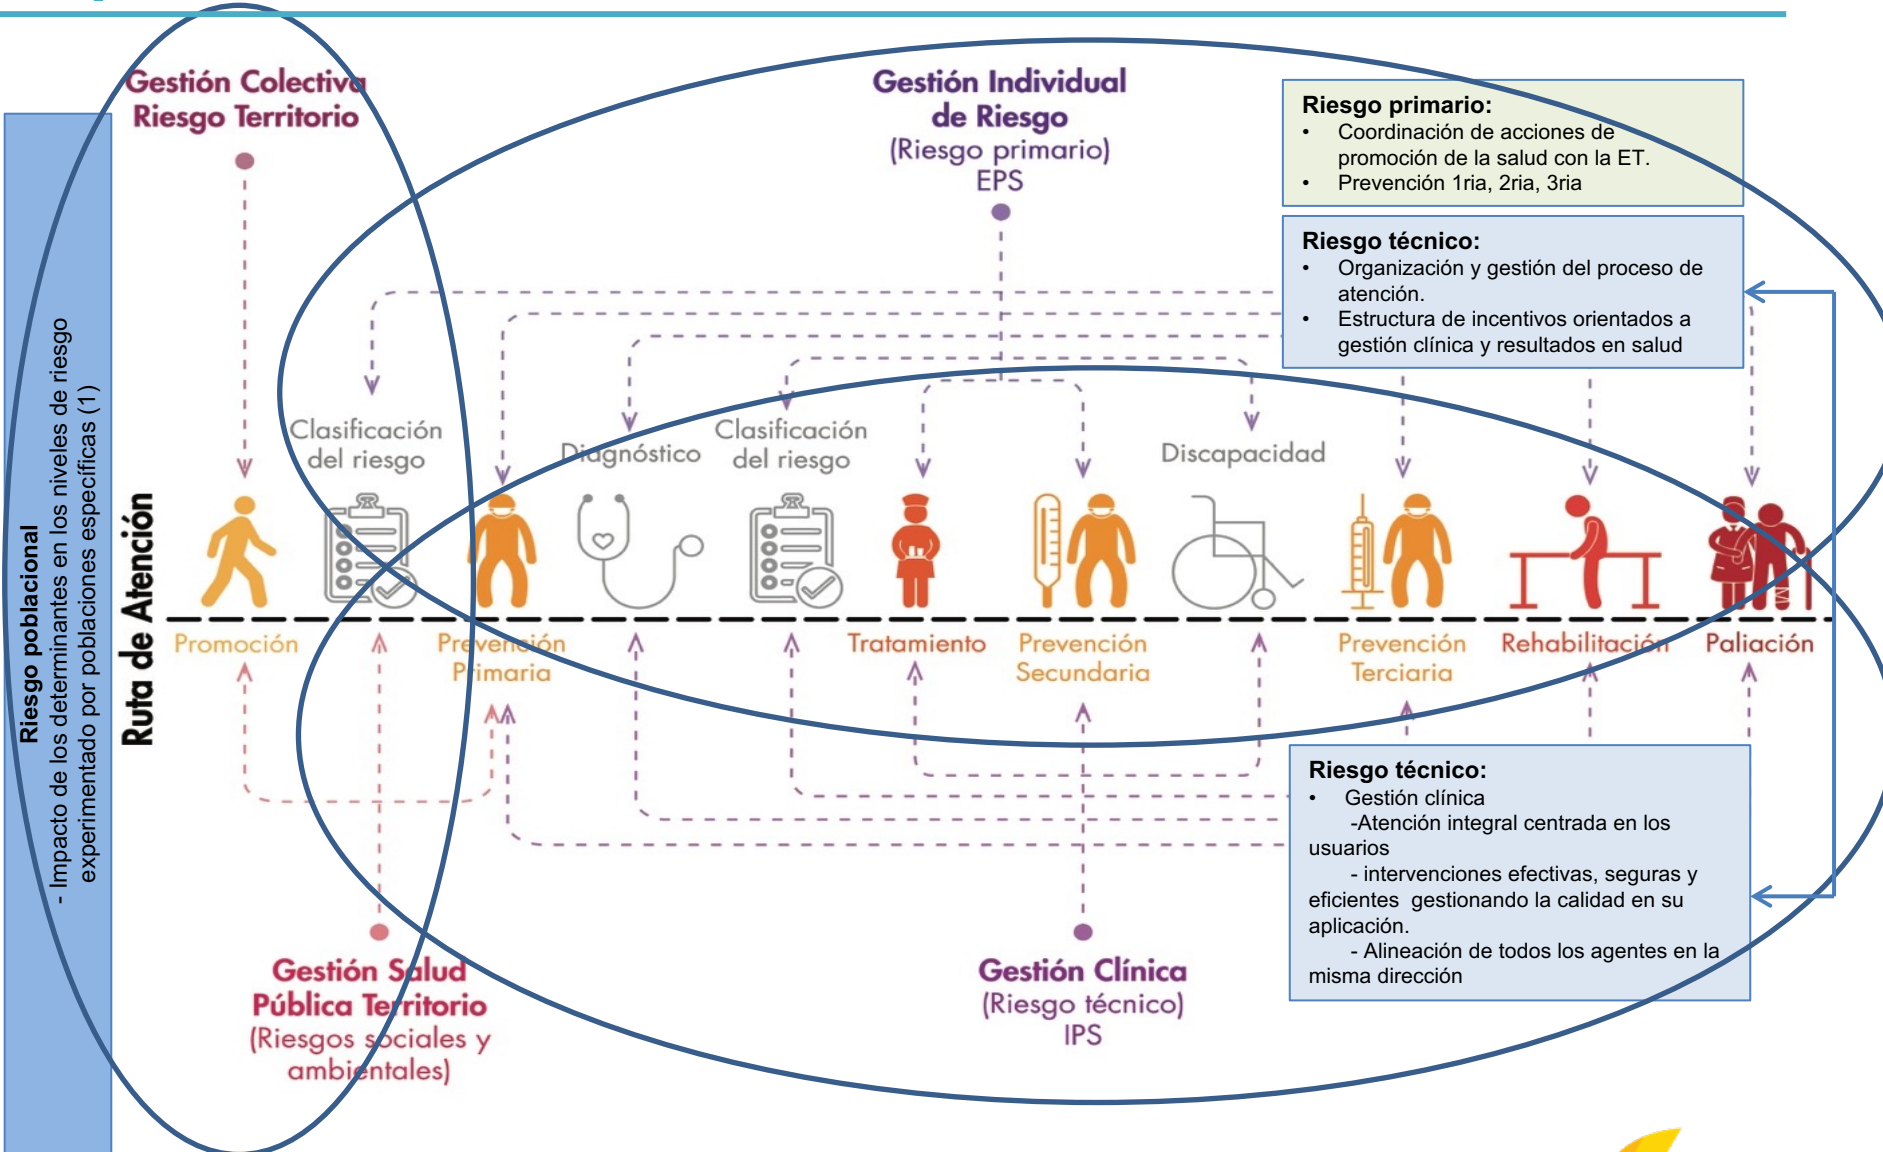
Riesgo poblacional
- Impacto de los determinantes en los niveles de riesgo experimentado por poblaciones específicas (1)

Gestión Colectiva
Riesgo Territorio

Gestión Individual de Riesgo
(Riesgo primario)
EPS

Riesgo primario:
• Coordinación de acciones de promoción de la salud con la ET.
• Prevención 1ria, 2ria, 3ria

Riesgo técnico:
• Organización y gestión del proceso de atención.
• Estructura de incentivos orientados a gestión clínica y resultados en salud

Clasificación del riesgo
Diagnóstico
Clasificación del riesgo
Discapacidad

Ruta de Atención

Promoción
Prevención Primaria
Tratamiento
Prevención Secundaria
Prevención Terciaria
Rehabilitación
Paliación

Riesgo técnico:
• Gestión clínica
-Atención integral centrada en los usuarios
- intervenciones efectivas, seguras y eficientes gestionando la calidad en su aplicación.
- Alineación de todos los agentes en la misma dirección

Gestión Salud Pública Territorio
(Riesgos sociales y ambientales)

Gestión Clínica
(Riesgo técnico)
IPS